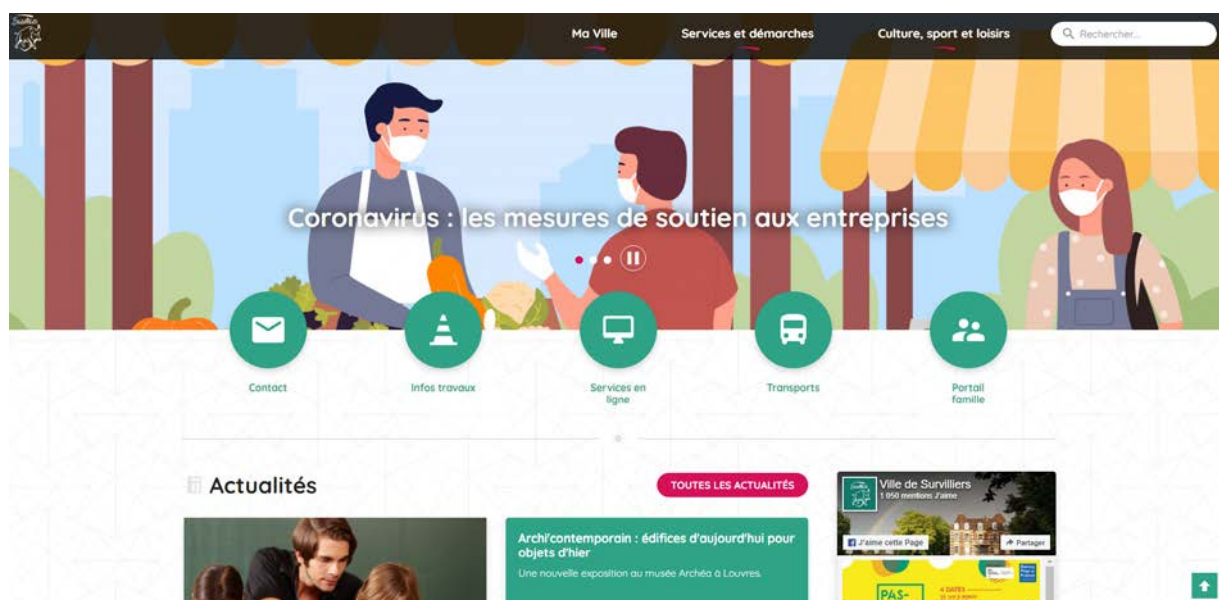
Ma Ville
Services et démarches
Culture, sport et loisirs
Rechercher...

Coronavirus : les mesures de soutien aux entreprises

Contact
Infos travaux
Services en ligne
Transports
Portail famille

Actualités
TOUTES LES ACTUALITÉS

Archi'contemporain : édifices d'aujourd'hui pour objets d'hier
Une nouvelle exposition au musée Archéa à Louvres.

Ville de Survilliers
1 050 mentions J'aime
J'aime cette Page
Partager
PAS-
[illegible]